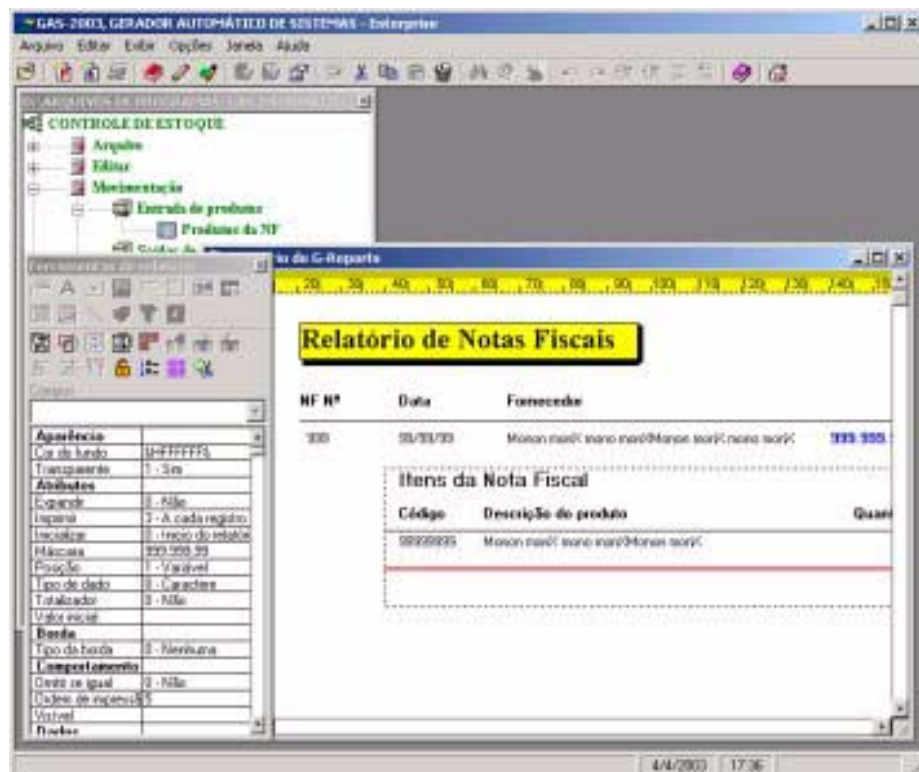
GAS-2003, GERADOR AUTOMÁTICO DE SISTEMAS - Enterprise

Arquivo Editar Exibir Opções Janela Ajuda

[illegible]

CONTROLE DE ESTOQUE
Arquivo
Editar
Movimentação
Entrada de produtos
Produtos da NF
Saídas de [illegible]

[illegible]

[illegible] de G-Reports

20 30 40 50 60 70 80 90 100 110 120 130 140

Relatório de Notas Fiscais

NF Nº Data Fornecedor

999 99/99/99 Mmmm mmM mmm mmM Mmm mmM mmm mmM 999.999.

Itens da Nota Fiscal

Código Descrição do produto Quan

99999999 Mmmm mmM mmm mmM Mmm mmM

| Aparência | |
|---|---|
| Cor de fundo | &HFFFFFF& |
| Transparente | 1 - Sim |
| Atributos | |
| Expandir | 0 - Não |
| Imprimir | 3 - A cada registro |
| Inicializar | 0 - Início do relatório |
| Máscara | 999.999,99 |
| Posição | 1 - Variável |
| Tipo de dado | 0 - Caractere |
| Totalizador | 0 - Não |
| Valor inicial | |
| Borda | |
| Tipo da borda | 0 - Nenhuma |
| Comportamento | |
| Omitir se igual | 0 - Não |
| Ordem de impressão | 5 |
| Visível | |
| Dados | |

4/4/2003 17:36